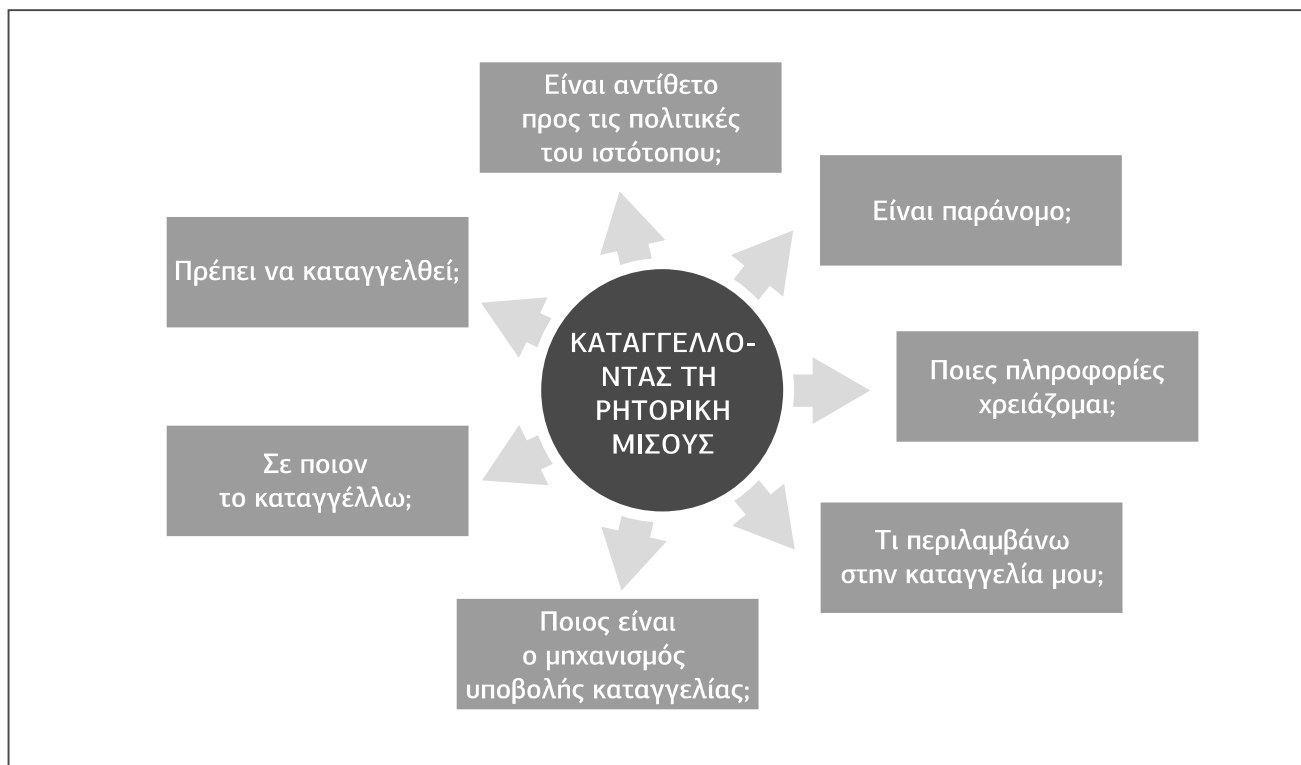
ΚΑΤΑΓΓΕΛΛΟΝΤΑΣ ΤΗ ΡΗΤΟΡΙΚΗ ΜΙΣΟΥΣ

Είναι αντίθετο προς τις πολιτικές του ιστότοπου;

Είναι παράνομο;

Ποιες πληροφορίες χρειάζομαι;

Τι περιλαμβάνω στην καταγγελία μου;

Ποιος είναι ο μηχανισμός υποβολής καταγγελίας;

Σε ποιον το καταγγέλλω;

Πρέπει να καταγγελθεί;